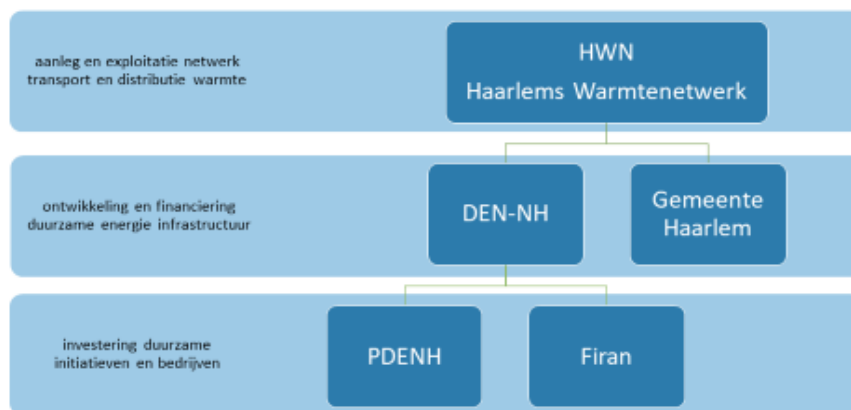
aanleg en exploitatie netwerk transport en distributie warmte

HWN
Haarlems Warmtenetwerk

ontwikkeling en financiering duurzame energie infrastructuur

DEN-NH

Gemeente Haarlem

investering duurzame initiatieven en bedrijven

PDENH

Firan